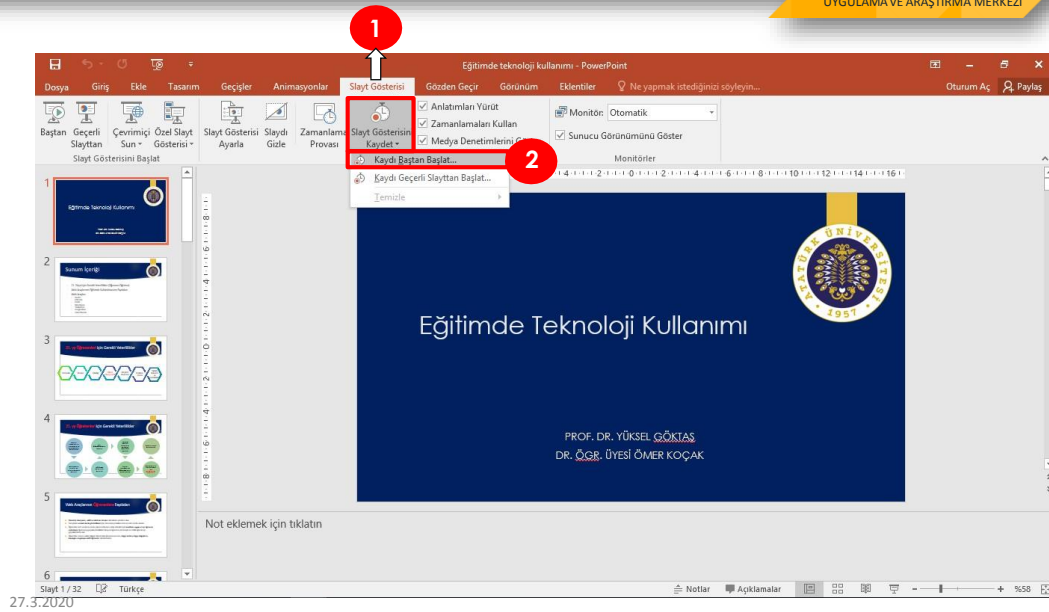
UYGULAMA VE ARAŞTIRMA MERKEZİ

1

Eğitimde teknoloji kullanımı - PowerPoint

Oturum Aç Paylaş

Dosya Giriş Ekle Tasarım Geçişler Animasyonlar Slayt Gösterisi Gözden Geçir Görünüm Eklentiler Ne yapmak istediğinizi söyleyin...

Baştan Geçerli Slayttan Çevrimiçi Sun Özel Slayt Gösterisi Slayt Gösterisini Başlat

Slayt Gösterisi Ayarla Slaydı Gizle Zamanlama Provası Slayt Gösterisini Kaydet

Anlatımları Yürüt Zamanlamaları Kullan Medya Denetimlerini Göster

Monitör: Otomatik Sunucu Görünümünü Göster Monitörler

Kaydı Baştan Başlat...

2

Kaydı Geçerli Slayttan Başlat...

Temizle

1 Eğitimde Teknoloji Kullanımı

2 Sunum İçeriği

3

4

5 Web Araçlarının Öğretimde Kullanılması

6

Eğitimde Teknoloji Kullanımı

PROF. DR. YÜKSEL GÖKTAŞ
DR. ÖĞR. ÜYESİ ÖMER KOÇAK

ATATÜRK ÜNİVERSİTESİ 1957

Not eklemek için tıklatın

Slayt 1 / 32 Türkçe Notlar Açıklamalar %58

27.3.2020